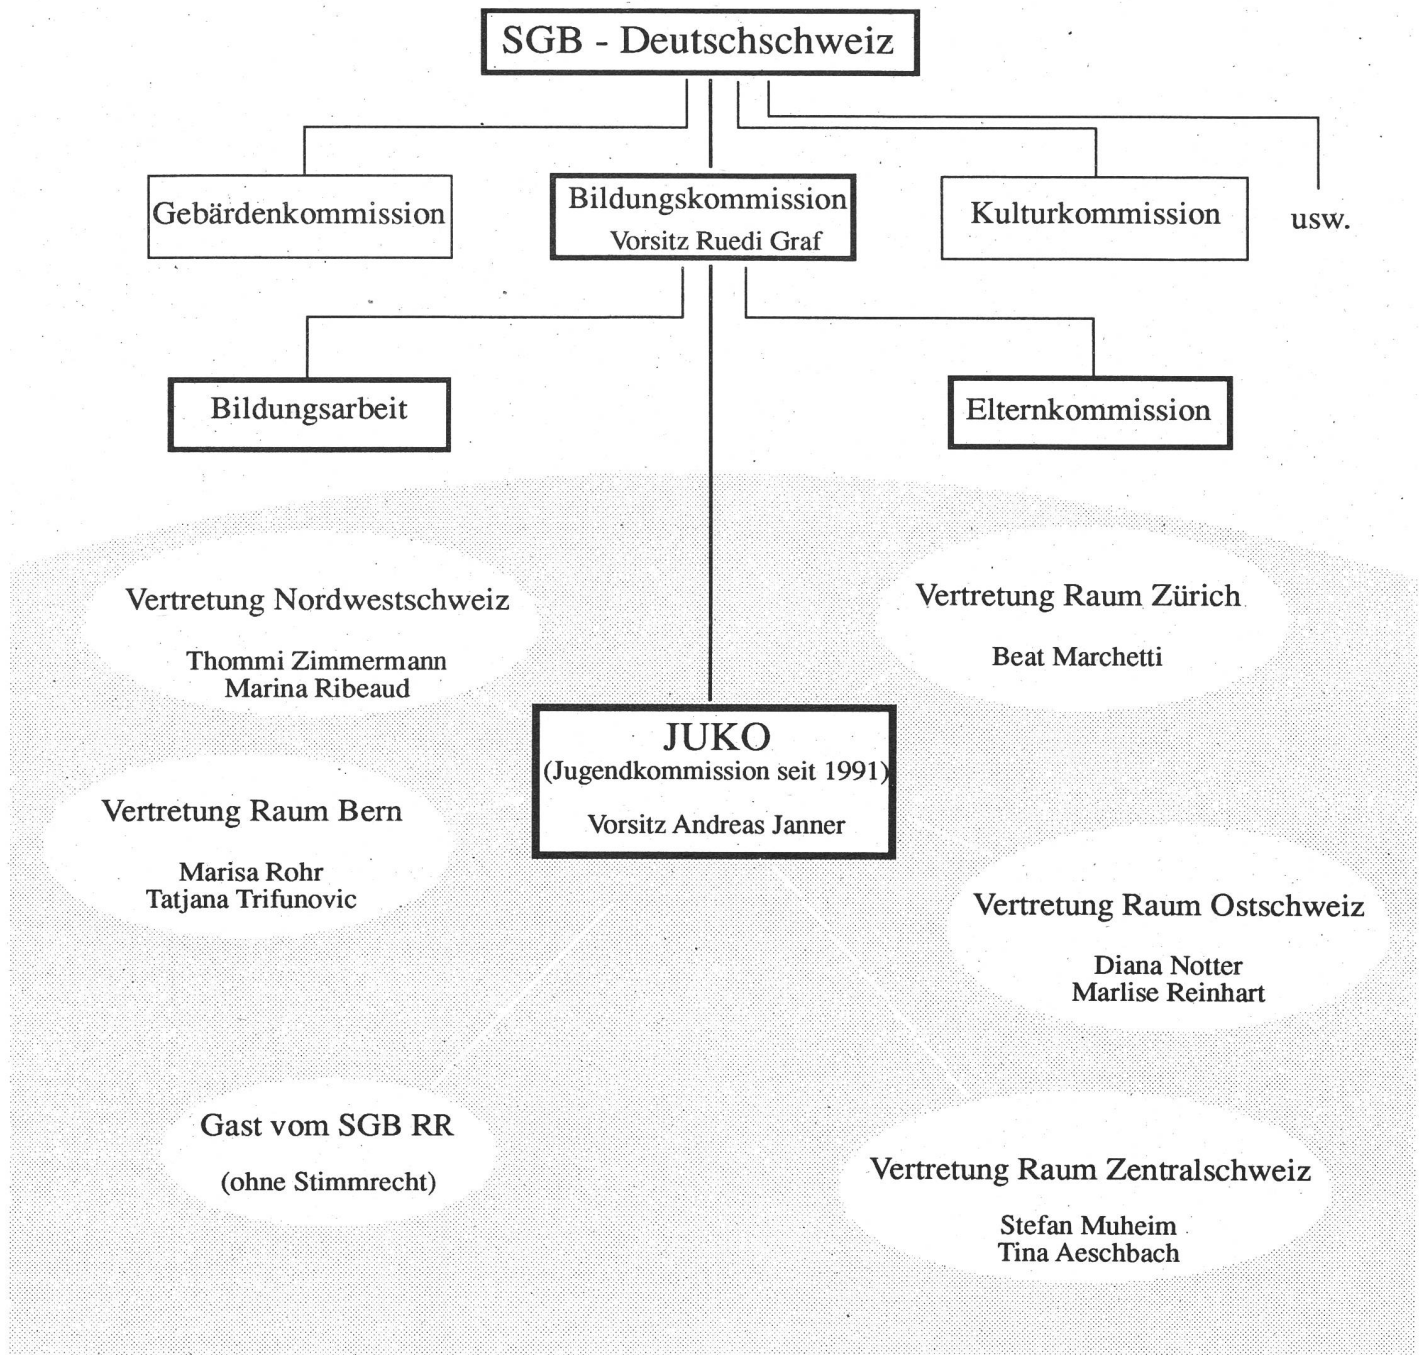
SGB - Deutschschweiz

Gebärdenkommission

Bildungskommission
Vorsitz Ruedi Graf

Kulturkommission

usw.

Bildungsarbeit

Elternkommission

Vertretung Nordwestschweiz

Thommi Zimmermann
Marina Ribeaud

Vertretung Raum Zürich

Beat Marchetti

JUKO
(Jugendkommission seit 1991)

Vorsitz Andreas Janner

Vertretung Raum Bern

Marisa Rohr
Tatjana Trifunovic

Vertretung Raum Ostschweiz

Diana Notter
Marlise Reinhart

Gast vom SGB RR

(ohne Stimmrecht)

Vertretung Raum Zentralschweiz

Stefan Muheim
Tina Aeschbach